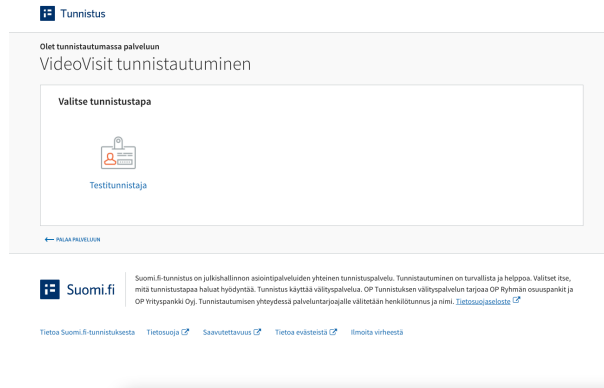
Tunnistus

Olet tunnistautumassa palveluun
VideoVisit tunnistautuminen

Valitse tunnistustapa

Testitunnistaja

PALAA PALVELUUN

Suomi.fi

Suomi.fi-tunnistus on julkishallinnon asiointipalveluiden yhteinen tunnistuspalvelu. Tunnistautuminen on turvallista ja helppoa. Valitset itse, mitä tunnistustapaa haluat hyödyntää. Tunnistus käyttää välityspalvelua. OP Tunnistuksen välityspalvelun tarjoaa OP Ryhmän osuuspankit ja OP Yrityspankki Oyj. Tunnistautumisen yhteydessä palveluntarjoajalle välitetään henkilötunnus ja nimi. Tietosuojaseloste

Tietoa Suomi.fi-tunnistuksesta Tietosuoja Saavutettavuus Tietoa evästeistä Ilmoita virheestä